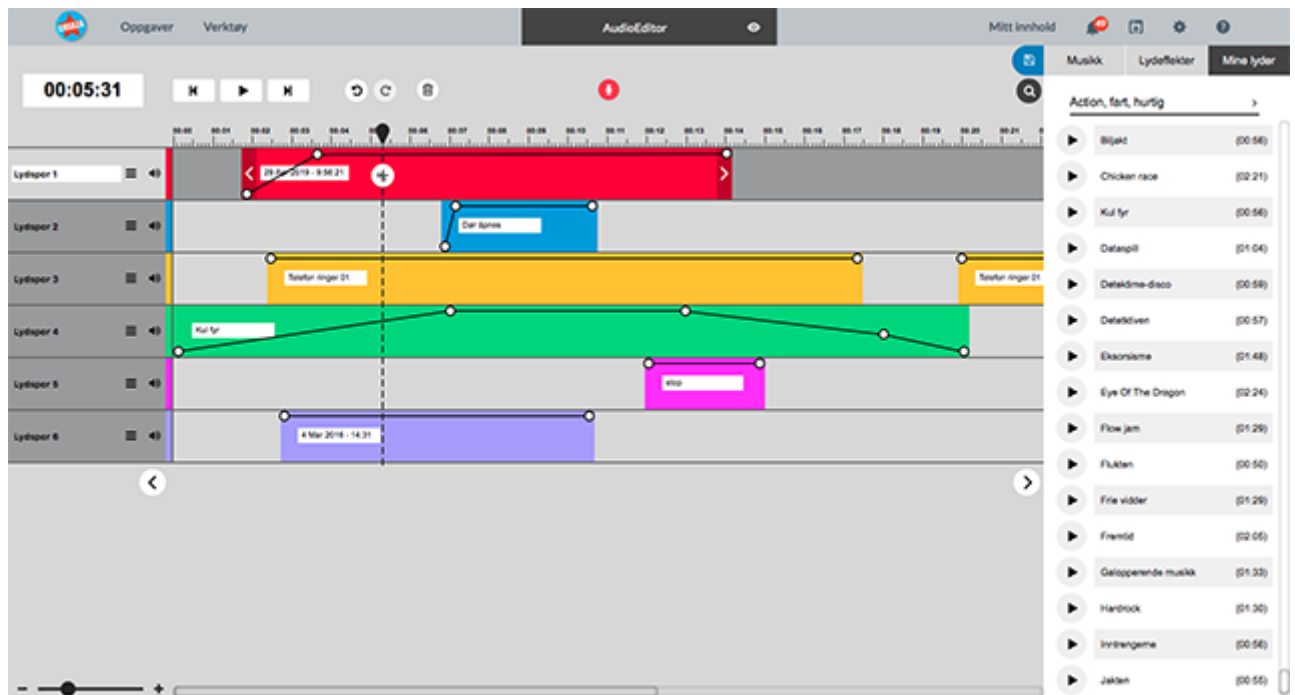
Oppgaver Verktøy

AudioEditor

Mitt innhold

00:05:31

Musikk Lydeffekter Mine lyder

Action, fart, hurtig >

Lydspor 1
29.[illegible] 2019 - 9:56:21

Lydspor 2
Dør åpnes

Lydspor 3
Telefon ringer 01
Telefon ringer 01

Lydspor 4
Kul fyr

Lydspor 5
stop

Lydspor 6
4 Mar 2016 - 14:31

Biljakt (00:56)
Chicken race (02:21)
Kul fyr (00:56)
Dataspill (01:04)
Detektime-disco (00:59)
Detektiven (00:57)
Eksorsisme (01:48)
Eye Of The Dragon (02:24)
Flow jam (01:29)
Flukten (00:50)
Frie vidder (01:29)
Fremtid (02:05)
Galopperende musikk (01:33)
Hardrock (01:30)
Inntrengerne (00:56)
Jakten (00:55)

- +